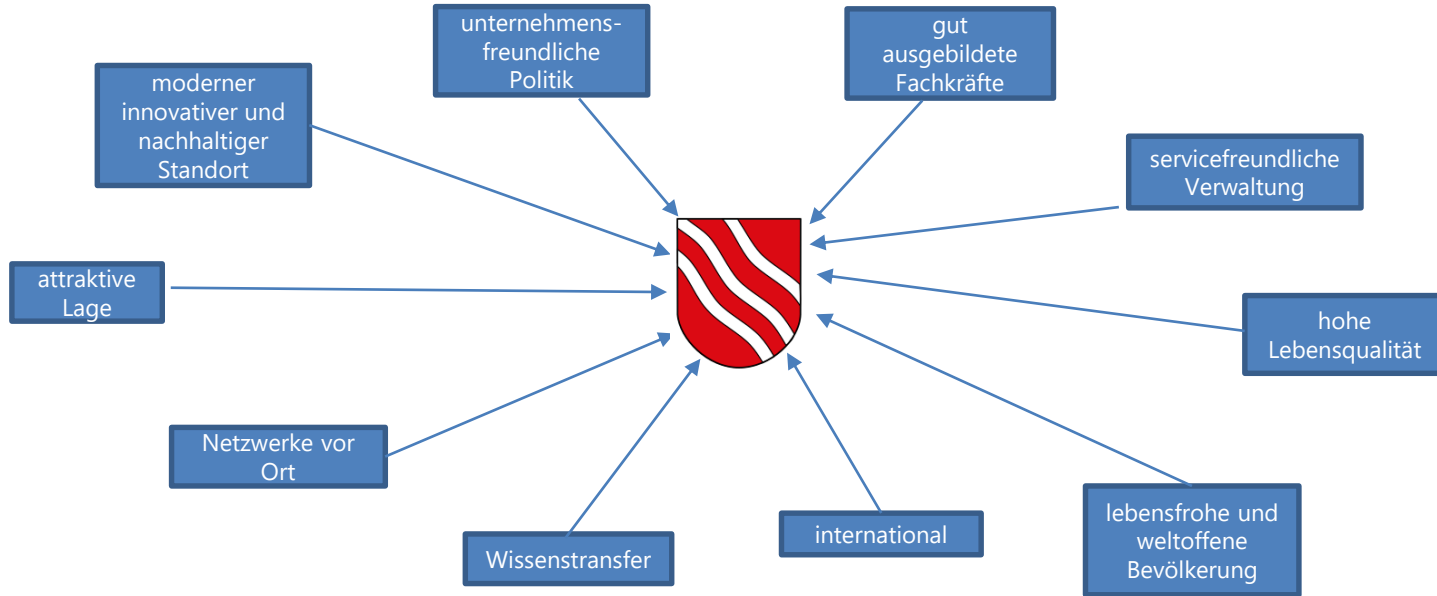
unternehmens-freundliche Politik

gut ausgebildete Fachkräfte

moderner innovativer und nachhaltiger Standort

servicefreundliche Verwaltung

attraktive Lage

hohe Lebensqualität

Netzwerke vor Ort

Wissenstransfer

international

lebensfrohe und weltoffene Bevölkerung